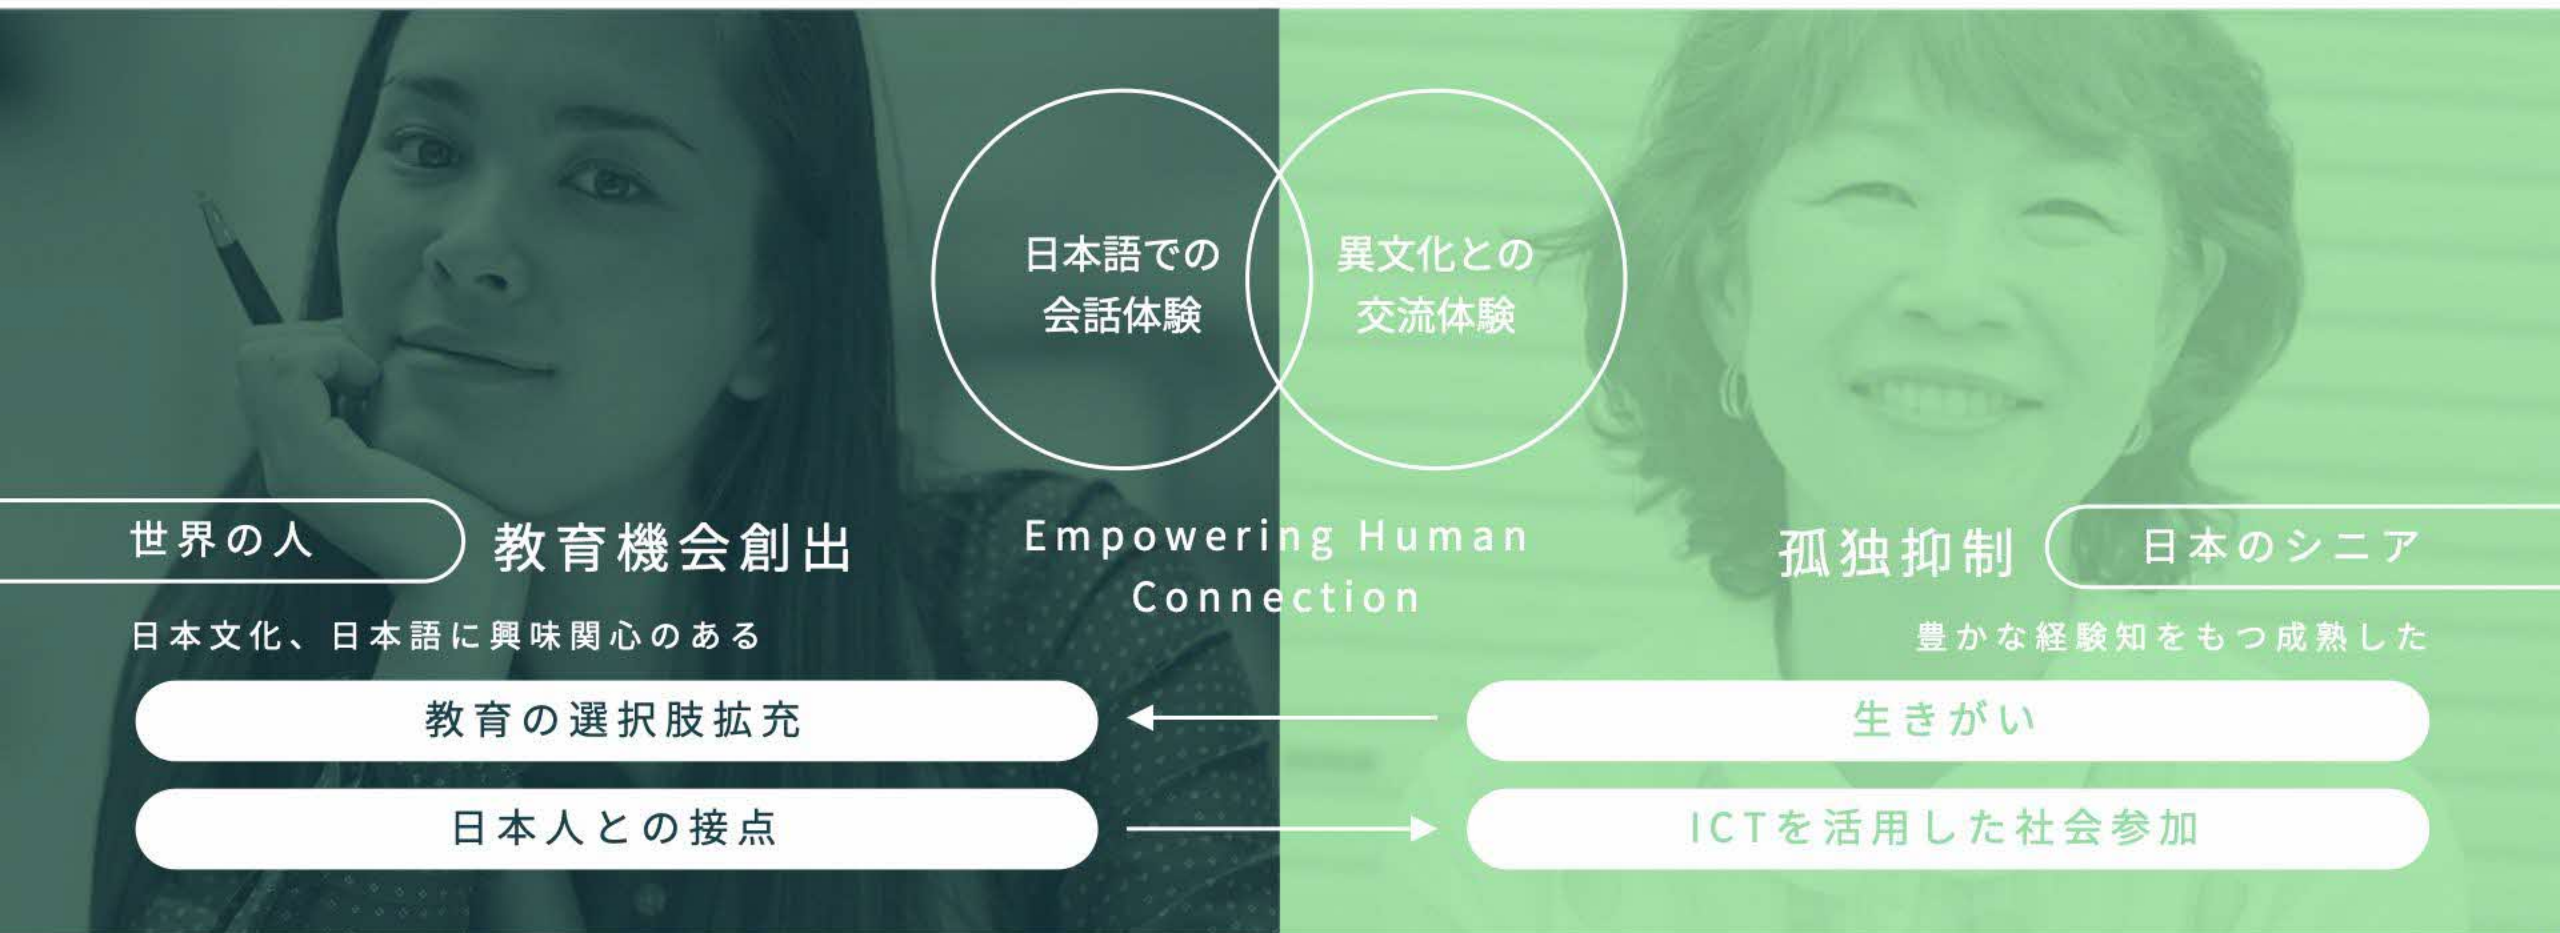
日本語での
会話体験

異文化との
交流体験

世界の人

教育機会創出

Empowering Human Connection

孤独抑制

日本のシニア

日本文化、日本語に興味関心のある

豊かな経験知をもつ成熟した

教育の選択肢拡充

生きがい

日本人との接点

ICTを活用した社会参加